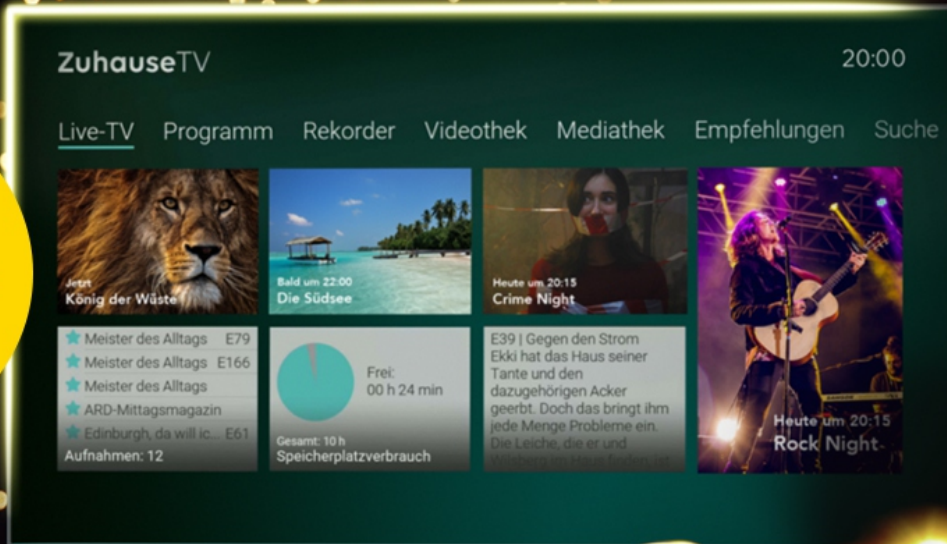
ZuhauseTV

20:00

Live-TV Programm Rekorder Videothek Mediathek Empfehlungen Suche

Jetzt
König der Wüste

Bald um 22:00
Die Südsee

Heute um 20:15
Crime Night

Heute um 20:15
Rock Night

Meister des Alltags E79
Meister des Alltags E166
Meister des Alltags
ARD-Mittagsmagazin
Edinburgh, da will ic... E61
Aufnahmen: 12

Frei:
00 h 24 min
Gesamt: 10 h
Speicherplatzverbrauch

E39 | Gegen den Strom
Ekki hat das Haus seiner Tante und den dazugehörigen Acker geerbt. Doch das bringt ihm jede Menge Probleme ein. Die Leiche, die er und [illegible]